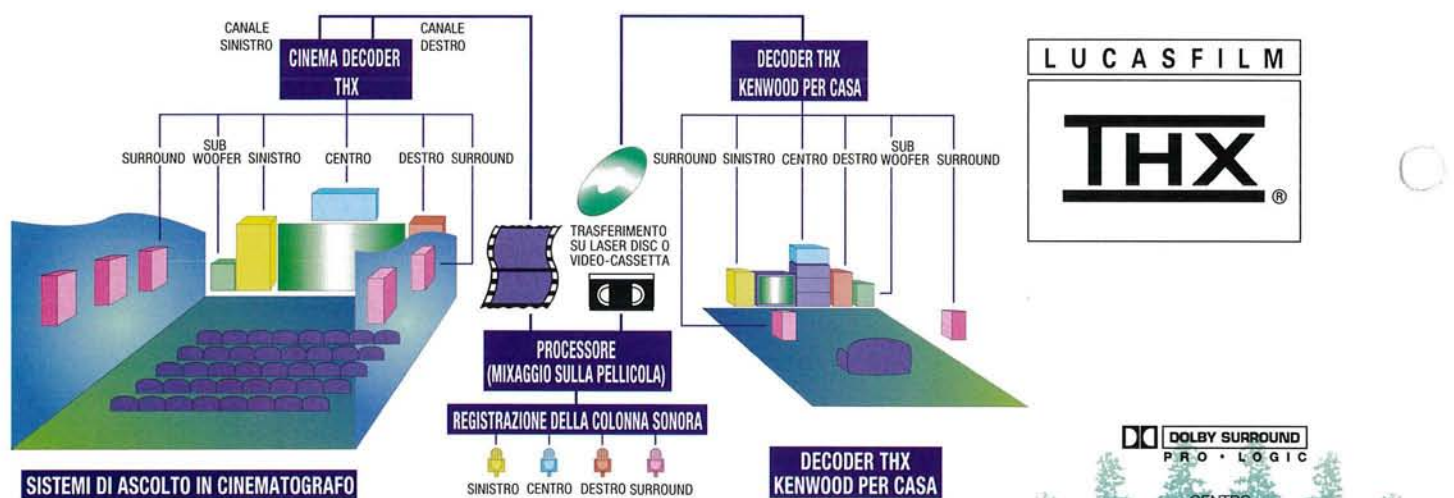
CANALE SINISTRO

CANALE DESTRO

CINEMA DECODER THX

SURROUND

SUB WOOFER

SINISTRO

CENTRO

DESTRO

SURROUND

DECODER THX KENWOOD PER CASA

SURROUND

SINISTRO

CENTRO

DESTRO

SUB WOOFER

SURROUND

LUCASFILM

THX®

TRASFERIMENTO SU LASER DISC O VIDEO-CASSETTA

PROCESSORE (MIXAGGIO SULLA PELLICOLA)

REGISTRAZIONE DELLA COLONNA SONORA

SINISTRO CENTRO DESTRO SURROUND

SISTEMI DI ASCOLTO IN CINEMATOGRAFO

DECODER THX KENWOOD PER CASA

DOLBY SURROUND PRO · LOGIC

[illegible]